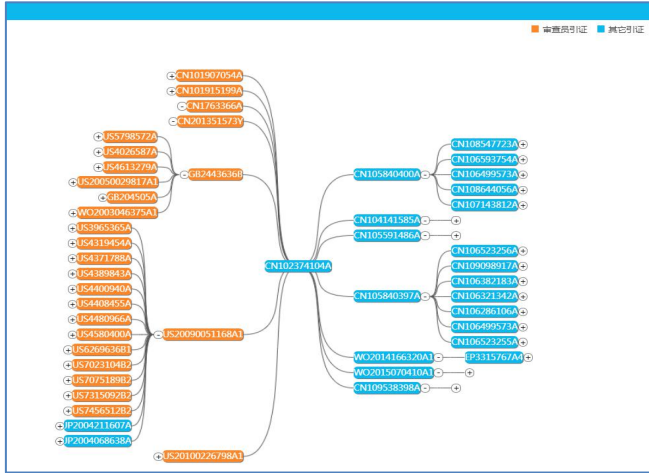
审查员引证 其它引证

CN101907054A
CN101915199A
CN1763366A
CN201351573Y
US5798572A
US4026587A
US4613279A
US20050029817A1
GB2443636B
GB204505A
WO2003046375A1
US3965365A
US4319454A
US4371788A
US4389843A
US4400940A
US4408455A
US4480966A
US4580400A
US20090051168A1
US6269636B1
US7023104B2
US7075189B2
US7315092B2
US7456512B2
JP2004211607A
JP2004068638A
US20100226798A1

CN102374104A

CN105840400A
CN108547723A
CN106593754A
CN106499573A
CN108644056A
CN107143812A
CN104141585A
CN105591486A
CN105840397A
CN106523256A
CN109098917A
CN106382183A
CN106321342A
CN106286106A
CN106499573A
CN106523255A
WO2014166320A1
EP3315767A4
WO2015070410A1
CN109538398A